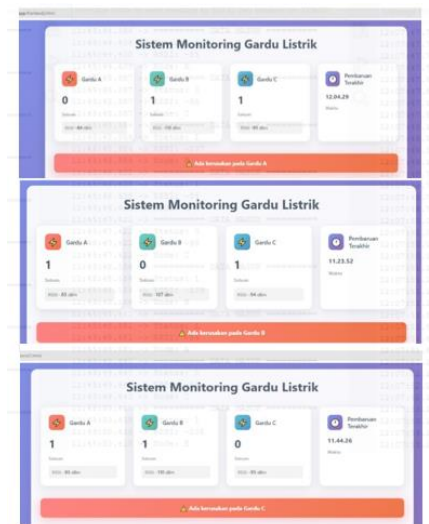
Sistem Monitoring Gardu Listrik

Gardu A
0
Status
RSSI: -84 dBm

Gardu B
1
Status
RSSI: -118 dBm

Gardu C
1
Status
RSSI: -95 dBm

Pembaruan Terakhir
12.04.29
Waktu

⚠ Ada kerusakan pada Gardu A

Sistem Monitoring Gardu Listrik

Gardu A
1
Status
RSSI: -85 dBm

Gardu B
0
Status
RSSI: -107 dBm

Gardu C
1
Status
RSSI: -94 dBm

Pembaruan Terakhir
11.23.52
Waktu

⚠ Ada kerusakan pada Gardu B

Sistem Monitoring Gardu Listrik

Gardu A
1
Status
RSSI: -86 dBm

Gardu B
1
Status
RSSI: -116 dBm

Gardu C
0
Status
RSSI: -95 dBm

Pembaruan Terakhir
11.44.26
Waktu

⚠ Ada kerusakan pada Gardu C